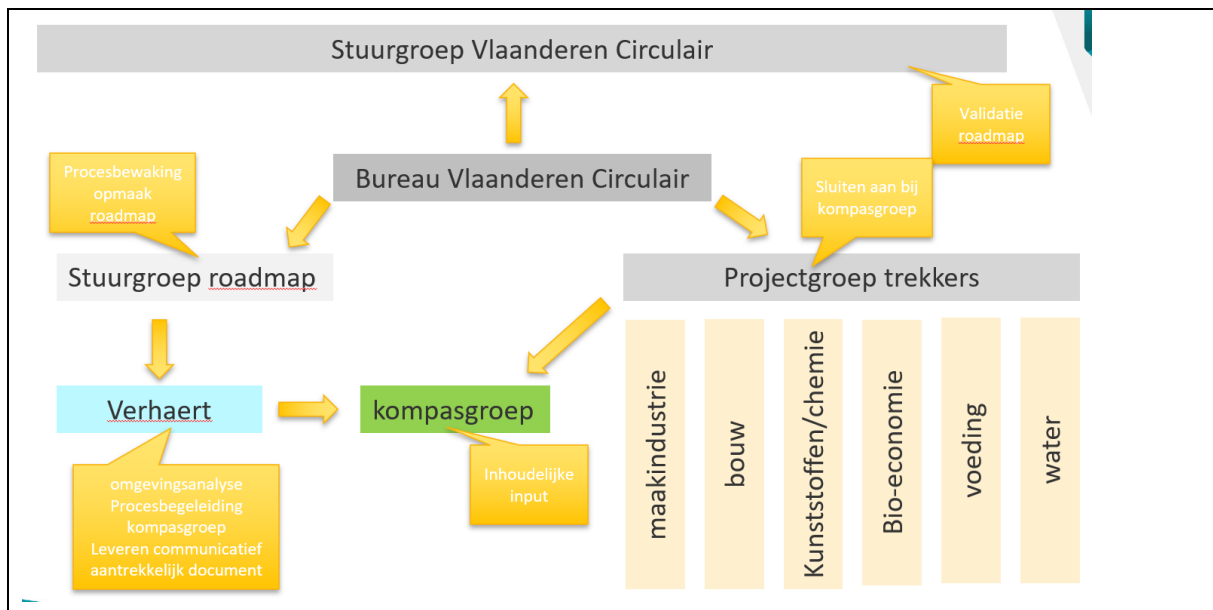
Stuurgroep Vlaanderen Circulair

Validatie roadmap

Procesbewaking opmaak roadmap

Bureau Vlaanderen Circulair

Sluiten aan bij kompasgroep

Stuurgroep roadmap

Projectgroep trekkers

Verhaert

kompasgroep

maakindustrie

bouw

Kunststoffen/chemie

Bio-economie

voeding

water

Inhoudelijke input

omgevingsanalyse
Procesbegeleiding kompasgroep
Leveren communicatief aantrekkelijk document